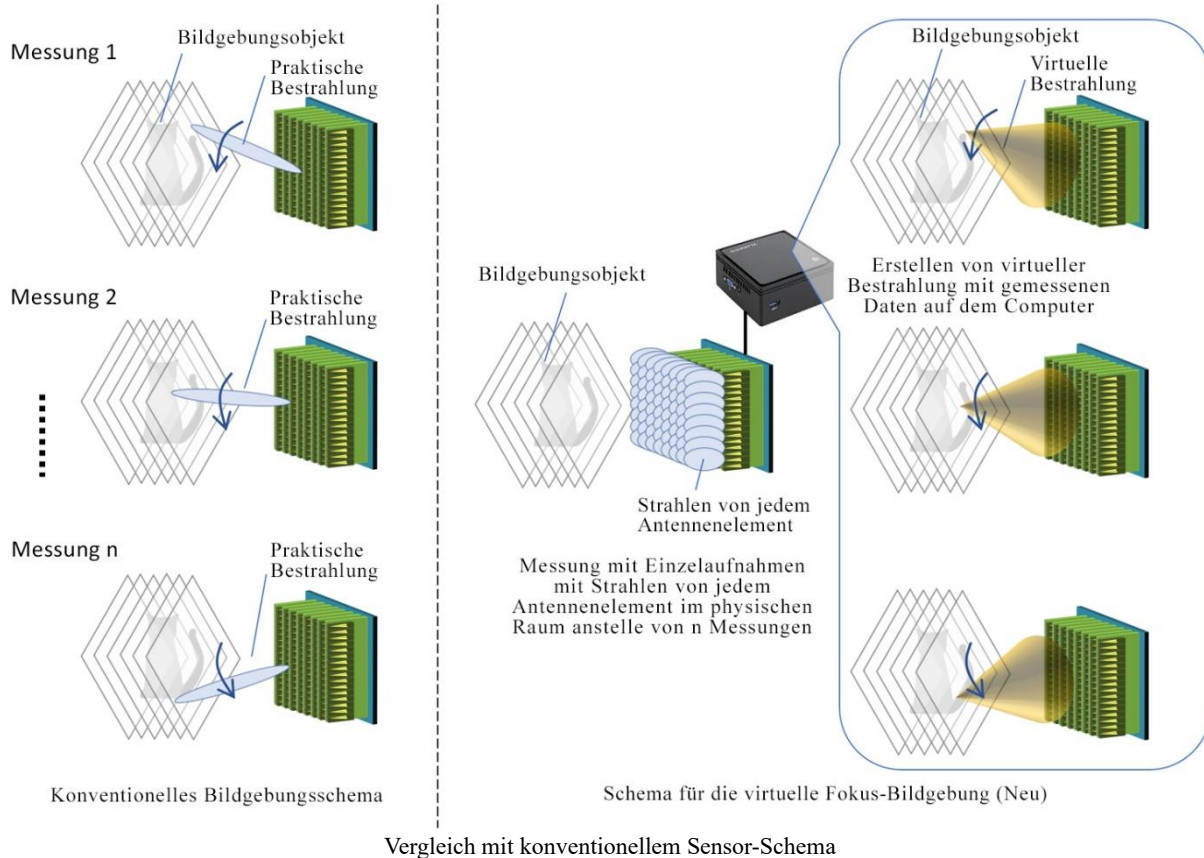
Messung 1

Bildgebungsobjekt

Praktische Bestrahlung

Messung 2

Praktische Bestrahlung

Messung n

Praktische Bestrahlung

Konventionelles Bildgebungsschema

Bildgebungsobjekt

Strahlen von jedem Antennenelement

Messung mit Einzelaufnahmen mit Strahlen von jedem Antennenelement im physischen Raum anstelle von n Messungen

Bildgebungsobjekt

Virtuelle Bestrahlung

Erstellen von virtueller Bestrahlung mit gemessenen Daten auf dem Computer

Schema für die virtuelle Fokus-Bildgebung (Neu)

Vergleich mit konventionellem Sensor-Schema